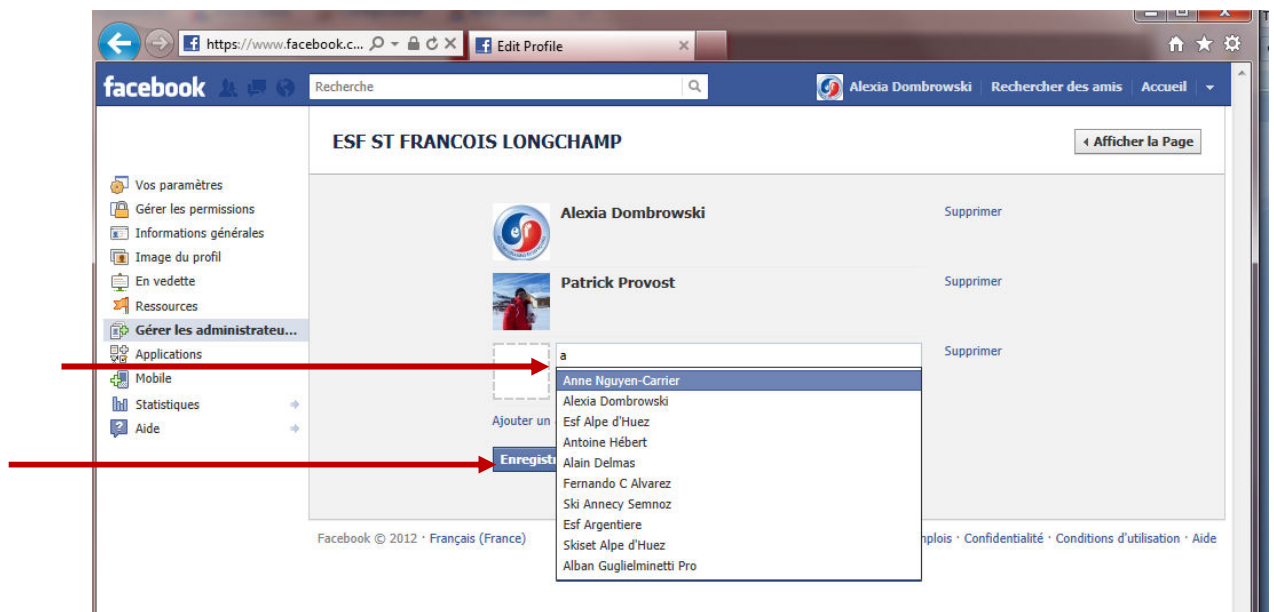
https://www.facebook.c...
Edit Profile

facebook
Recherche
Alexia Dombrowski | Rechercher des amis | Accueil

ESF ST FRANCOIS LONGCHAMP
Afficher la Page

Vos paramètres
Gérer les permissions
Informations générales
Image du profil
En vedette
Ressources
Gérer les administrateu...
Applications
Mobile
Statistiques
Aide

Alexia Dombrowski
Supprimer
Patrick Provost
Supprimer
a
Supprimer
Anne Nguyen-Carrier
Alexia Dombrowski
Esf Alpe d'Huez
Antoine Hébert
Alain Delmas
Fernando C Alvarez
Ski Annecy Semnoz
Esf Argentiere
Skiset Alpe d'Huez
Alban Guglielminetti Pro
Ajouter un
Enregistr

Facebook © 2012 · Français (France)
mplois · Confidentialité · Conditions d'utilisation · Aide